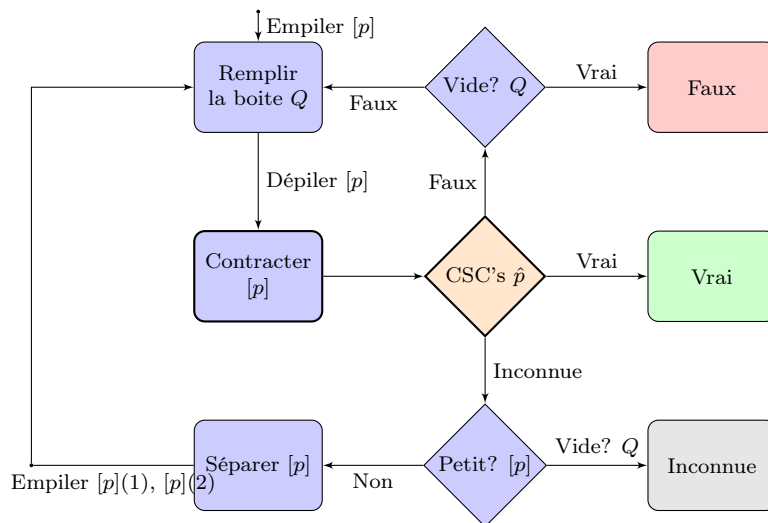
Empiler $[p]$

Remplir la boite $Q$

Faux

Vide? $Q$

Vrai

Faux

Dépiler $[p]$

Faux

Contracter $[p]$

CSC's $\hat{p}$

Vrai

Vrai

Inconnue

Séparer $[p]$

Non

Petit? $[p]$

Vide? $Q$

Inconnue

Empiler $[p](1)$, $[p](2)$